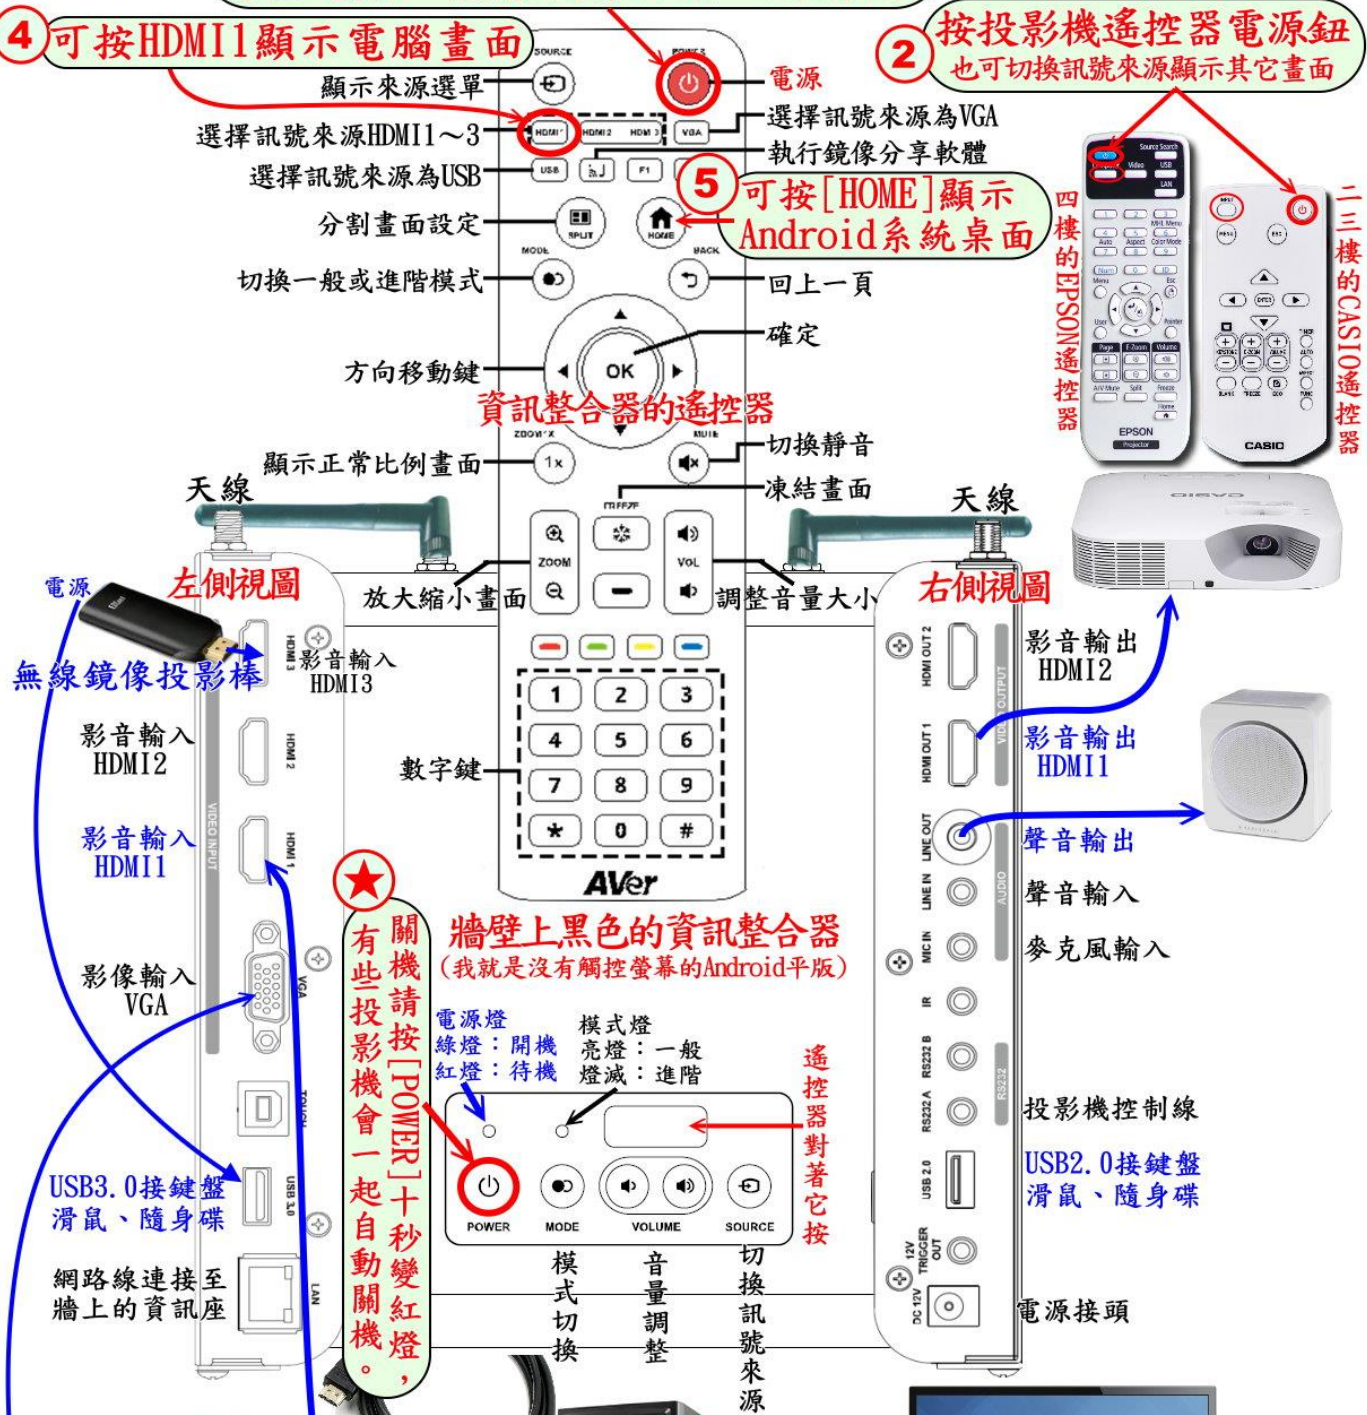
4 可按HDMI1顯示電腦畫面

2 按投影機遙控器電源鈕
也可切換訊號來源顯示其它畫面

SOURCE
POWER
顯示來源選單
電源
選擇訊號來源HDMI1～3
HDMI 1 HDMI 2 HDMI 3 VGA
選擇訊號來源為VGA
選擇訊號來源為USB
USB F1
執行鏡像分享軟體
5 可按[HOME]顯示 Android系統桌面
分割畫面設定
SPLIT
HOME
MODE
BACK
切換一般或進階模式
回上一頁
確定
方向移動鍵
OK
資訊整合器的遙控器
ZOOM 1X
MUTE
切換靜音
顯示正常比例畫面
1x
凍結畫面
FREEZE
天線
天線
ZOOM
VOL
放大縮小畫面
調整音量大小
左側視圖
右側視圖
電源
無線鏡像投影棒
影音輸入 HDMI3
HDMI 3
影音輸入 HDMI2
HDMI 2
影音輸入 HDMI1
HDMI 1
VIDEO INPUT
影像輸入 VGA
VGA
TOUCH
USB3.0接鍵盤 滑鼠、隨身碟
USB 3.0
網路線連接至 牆上的資訊座
LAN
數字鍵
1 2 3
4 5 6
7 8 9
* 0 #
AVer
★ 關機請按[POWER]十秒變紅燈，
有些投影機會一起自動關機。
牆壁上黑色的資訊整合器
(我就是沒有觸控螢幕的Android平版)
電源燈
綠燈：開機
紅燈：待機
模式燈
亮燈：一般
燈滅：進階
遙控器對著它按
POWER MODE VOLUME SOURCE
模式切換
音量調整
切換訊號來源
四樓的EPSON遙控器
二三樓的CASIO遙控器
Source Search
Video USB
LAN
EPSON
CASIO
HDMI OUT 2
影音輸出 HDMI2
OUTPUT
HDMI OUT 1
影音輸出 HDMI1
LINE OUT
聲音輸出
LINE IN
聲音輸入
AUDIO
MIC IN
麥克風輸入
IR
RS232 B
RS232 A
RS232
投影機控制線
USB 2.0
USB2.0接鍵盤 滑鼠、隨身碟
12V TRIGGER OUT
DC 12V
電源接頭